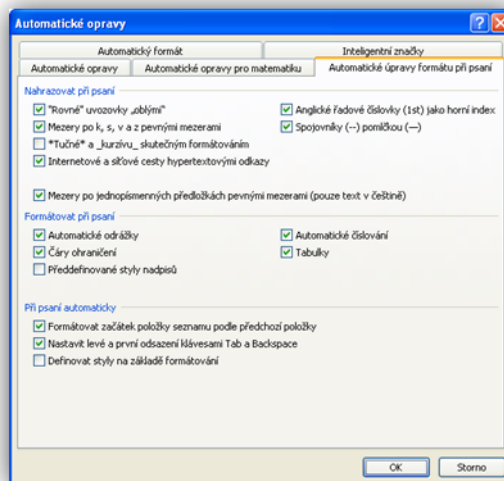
Automatické opravy

Automatický formát | Inteligentní značky
Automatické opravy | Automatické opravy pro matematiku | Automatické úpravy formátu při psaní

Nahrazovat při psaní
"Rovné" uvozovky „oblými"
Mezery po k, s, v a z pevnými mezerami
*Tučné* a _kurzívu_ skutečným formátováním
Internetové a síťové cesty hypertextovými odkazy
Anglické řadové číslovky (1st) jako horní index
Spojovníky (--) pomlčkou (—)
Mezery po jednopísmenných předložkách pevnými mezerami (pouze text v češtině)

Formátovat při psaní
Automatické odrážky
Čáry ohraničení
Předdefinované styly nadpisů
Automatické číslování
Tabulky

Při psaní automaticky
Formátovat začátek položky seznamu podle předchozí položky
Nastavit levé a první odsazení klávesami Tab a Backspace
Definovat styly na základě formátování

OK
Storno